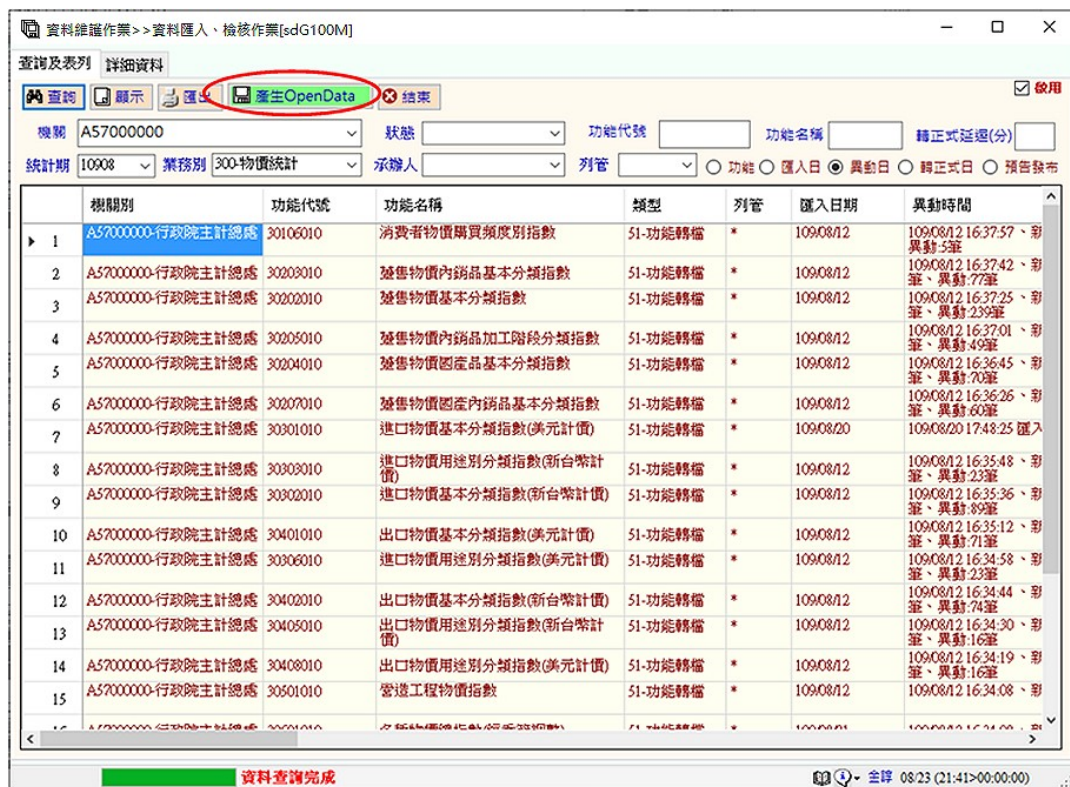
資料維護作業>>資料匯入、檢核作業[sdG100M]

查詢及表列 詳細資料

查詢 顯示 匯出 產生OpenData 結束

☑ 啟用

機關 A57000000 狀態 功能代號 功能名稱 轉正式延遲(分)

統計期 10908 業務別 300-物價統計 承辦人 列管 ○ 功能 ○ 匯入日 ◉ 異動日 ○ 轉正式日 ○ 預告發布

| | 機關別 | 功能代號 | 功能名稱 | 類型 | 列管 | 匯入日期 | 異動時間 |
|---|---|---|---|---|---|---|---|
| 1 | A57000000-行政院主計總處 | 30106010 | 消費者物價購買頻度別指數 | 51-功能轉檔 | * | 109/08/12 | 109/08/12 16:37:57、新異動:5筆 |
| 2 | A57000000-行政院主計總處 | 30203010 | 躉售物價內銷品基本分類指數 | 51-功能轉檔 | * | 109/08/12 | 109/08/12 16:37:42、新筆、異動:77筆 |
| 3 | A57000000-行政院主計總處 | 30202010 | 躉售物價基本分類指數 | 51-功能轉檔 | * | 109/08/12 | 109/08/12 16:37:25、新筆、異動:239筆 |
| 4 | A57000000-行政院主計總處 | 30205010 | 躉售物價內銷品加工階段分類指數 | 51-功能轉檔 | * | 109/08/12 | 109/08/12 16:37:01、新筆、異動:49筆 |
| 5 | A57000000-行政院主計總處 | 30204010 | 躉售物價國產品基本分類指數 | 51-功能轉檔 | * | 109/08/12 | 109/08/12 16:36:45、新筆、異動:70筆 |
| 6 | A57000000-行政院主計總處 | 30207010 | 躉售物價國產內銷品基本分類指數 | 51-功能轉檔 | * | 109/08/12 | 109/08/12 16:36:26、新筆、異動:60筆 |
| 7 | A57000000-行政院主計總處 | 30301010 | 進口物價基本分類指數(美元計價) | 51-功能轉檔 | * | 109/08/20 | 109/08/20 17:48:25 匯入 |
| 8 | A57000000-行政院主計總處 | 30303010 | 進口物價用途別分類指數(新台幣計價) | 51-功能轉檔 | * | 109/08/12 | 109/08/12 16:35:48、新筆、異動:23筆 |
| 9 | A57000000-行政院主計總處 | 30302010 | 進口物價基本分類指數(新台幣計價) | 51-功能轉檔 | * | 109/08/12 | 109/08/12 16:35:36、新筆、異動:89筆 |
| 10 | A57000000-行政院主計總處 | 30401010 | 出口物價基本分類指數(美元計價) | 51-功能轉檔 | * | 109/08/12 | 109/08/12 16:35:12、新筆、異動:71筆 |
| 11 | A57000000-行政院主計總處 | 30306010 | 進口物價用途別分類指數(美元計價) | 51-功能轉檔 | * | 109/08/12 | 109/08/12 16:34:58、新筆、異動:23筆 |
| 12 | A57000000-行政院主計總處 | 30402010 | 出口物價基本分類指數(新台幣計價) | 51-功能轉檔 | * | 109/08/12 | 109/08/12 16:34:44、新筆、異動:74筆 |
| 13 | A57000000-行政院主計總處 | 30405010 | 出口物價用途別分類指數(新台幣計價) | 51-功能轉檔 | * | 109/08/12 | 109/08/12 16:34:30、新筆、異動:16筆 |
| 14 | A57000000-行政院主計總處 | 30408010 | 出口物價用途別分類指數(美元計價) | 51-功能轉檔 | * | 109/08/12 | 109/08/12 16:34:19、新筆、異動:16筆 |
| 15 | A57000000-行政院主計總處 | 30501010 | 營造工程物價指數 | 51-功能轉檔 | * | 109/08/12 | 109/08/12 16:34:08、新 |

資料查詢完成

全詳 08/23 (21:41>00:00:00)